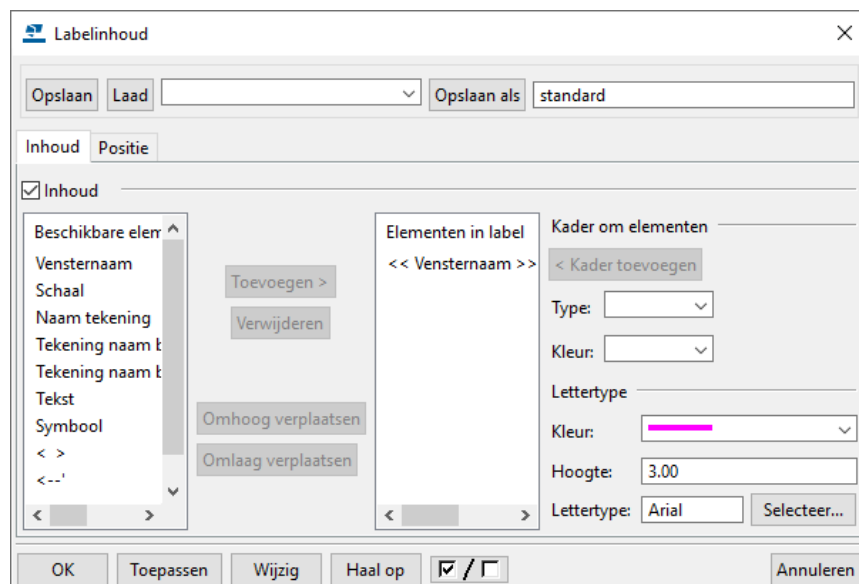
Labelinhoud

Opslaan Laad Opslaan als standard

Inhoud Positie

Inhoud

Beschikbare elem
Vensternaam
Schaal
Naam tekening
Tekening naam b
Tekening naam b
Tekst
Symbool
< >
<--'

Toevoegen >
Verwijderen
Omhoog verplaatsen
Omlaag verplaatsen

Elementen in label
<< Vensternaam >>

Kader om elementen
< Kader toevoegen
Type:
Kleur:

Lettertype
Kleur:
Hoogte: 3.00
Lettertype: Arial Selecteer...

OK Toepassen Wijzig Haal op ☑ / ☐ Annuleren